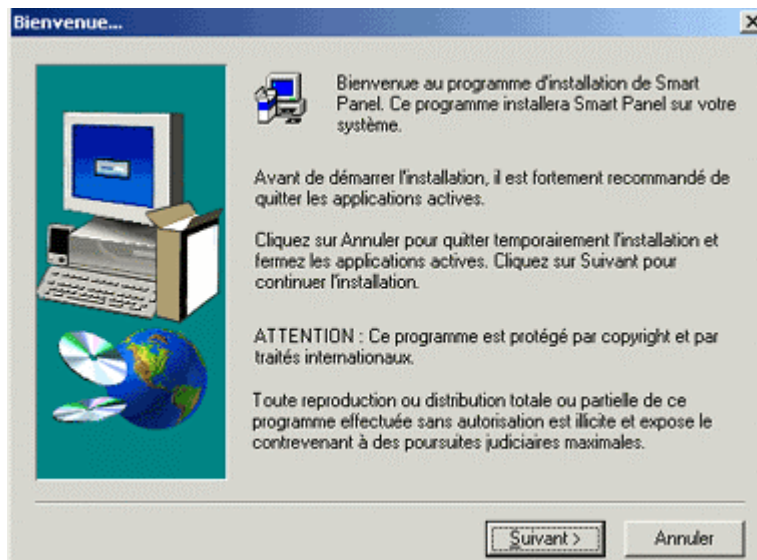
Bienvenue...

×

Bienvenue au programme d'installation de Smart Panel. Ce programme installera Smart Panel sur votre système.

Avant de démarrer l'installation, il est fortement recommandé de quitter les applications actives.

Cliquez sur Annuler pour quitter temporairement l'installation et fermez les applications actives. Cliquez sur Suivant pour continuer l'installation.

ATTENTION : Ce programme est protégé par copyright et par traités internationaux.

Toute reproduction ou distribution totale ou partielle de ce programme effectuée sans autorisation est illicite et expose le contrevenant à des poursuites judiciaires maximales.

Suivant >

Annuler